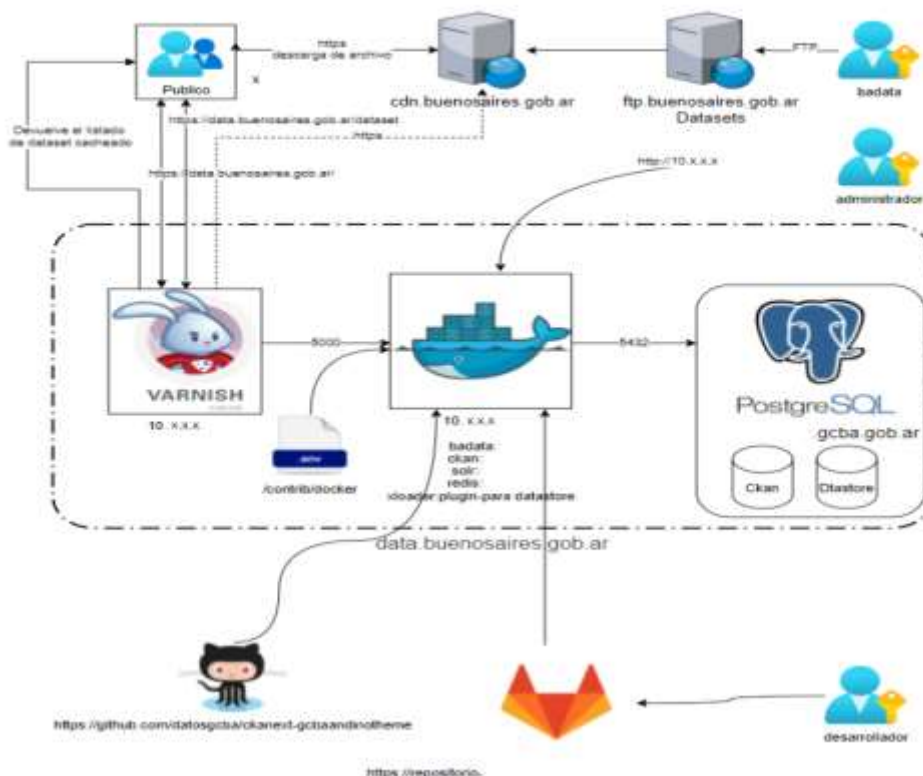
Publico

https
descarga de archivo

x

cdn.buenosaires.gob.ar

ftp.buenosaires.gob.ar
Datasets

FTP

badata

administrador

Devuelve el listado de dataset cacheado

https://data.buenosaires.gob.ar/dataset

https

https://data.buenosaires.gob.ar/

http://10.x.x.x

VARNISH

10. x.x.x

5000

5432

env

/contrib/docker

10. x.x.x

badata:
ckan:
solr:
redis:
xloader:plugin para datastore

PostgreSQL

gcba.gob.ar

Ckan

Dtastore

data.buenosaires.gob.ar

https://github.com/datosgcba/ckanext-gcbaandinotheme

desarrollador

https://repositorio.